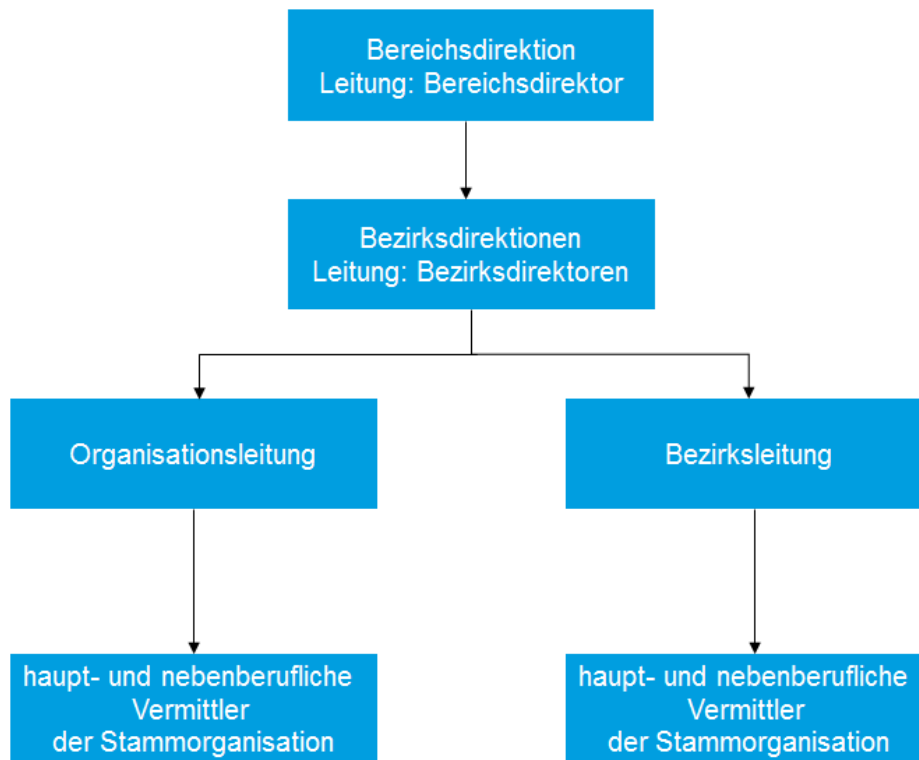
Bereichsdirektion
Leitung: Bereichsdirektor

Bezirksdirektionen
Leitung: Bezirksdirektoren

Organisationsleitung

Bezirksleitung

haupt- und nebenberufliche Vermittler der Stammorganisation

haupt- und nebenberufliche Vermittler der Stammorganisation